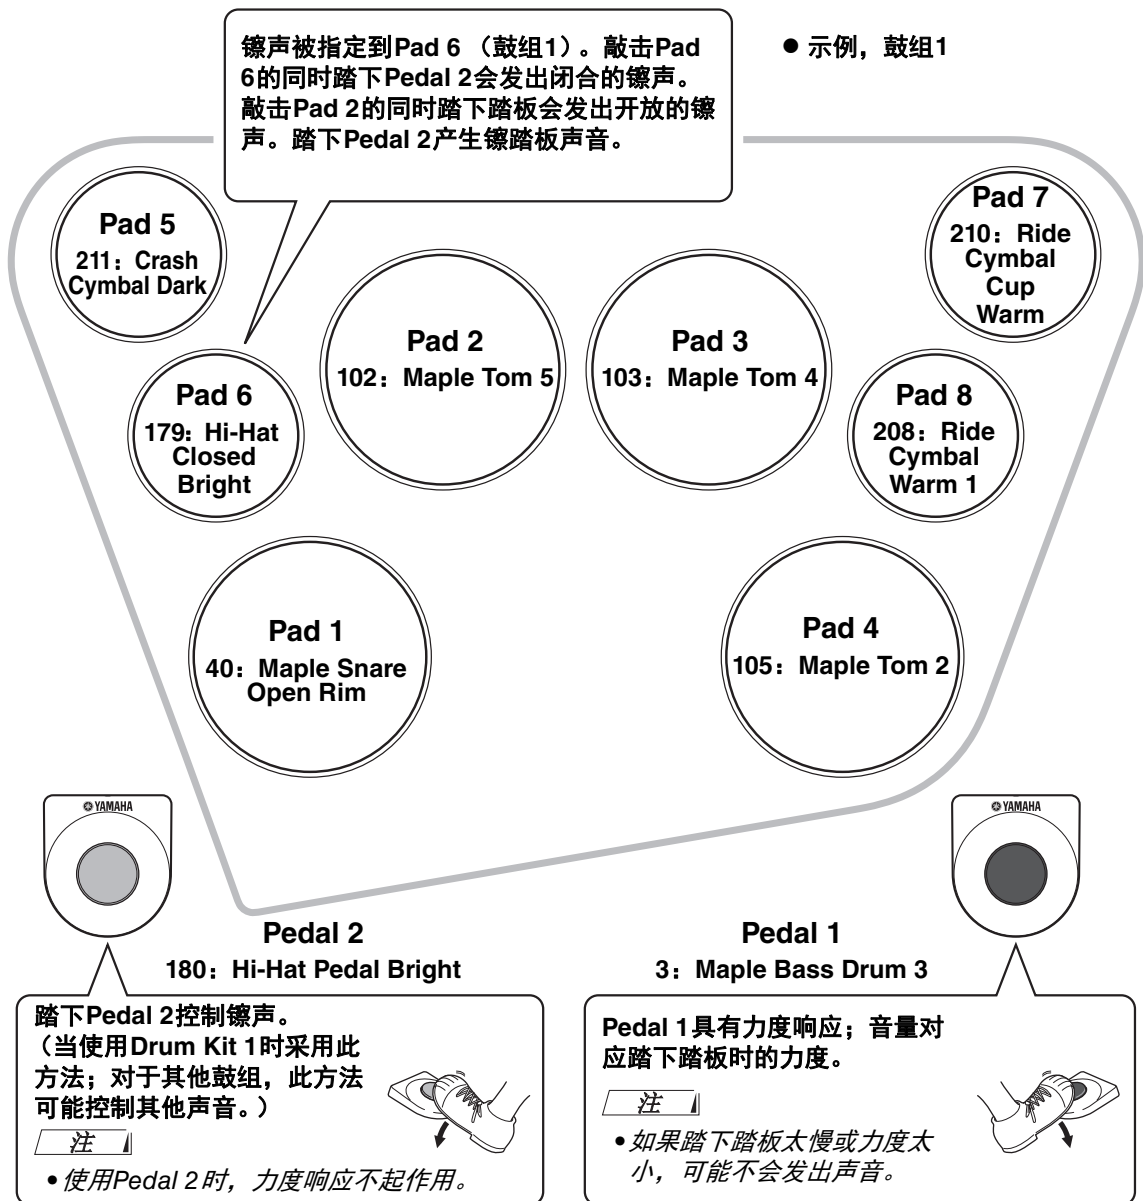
镲声被指定到Pad 6（鼓组1）。敲击Pad 6的同时踏下Pedal 2会发出闭合的镲声。敲击Pad 2的同时踏下踏板会发出开放的镲声。踏下Pedal 2产生镲踏板声音。

● 示例，鼓组1

Pad 5
211：Crash Cymbal Dark

Pad 6
179：Hi-Hat Closed Bright

Pad 2
102：Maple Tom 5

Pad 3
103：Maple Tom 4

Pad 7
210：Ride Cymbal Cup Warm

Pad 8
208：Ride Cymbal Warm 1

Pad 1
40：Maple Snare Open Rim

Pad 4
105：Maple Tom 2

YAMAHA

YAMAHA

Pedal 2
180：Hi-Hat Pedal Bright

Pedal 1
3：Maple Bass Drum 3

踏下Pedal 2控制镲声。
（当使用Drum Kit 1时采用此方法；对于其他鼓组，此方法可能控制其他声音。）

注

• 使用Pedal 2时，力度响应不起作用。

Pedal 1具有力度响应；音量对应踏下踏板时的力度。

注

• 如果踏下踏板太慢或力度太小，可能不会发出声音。